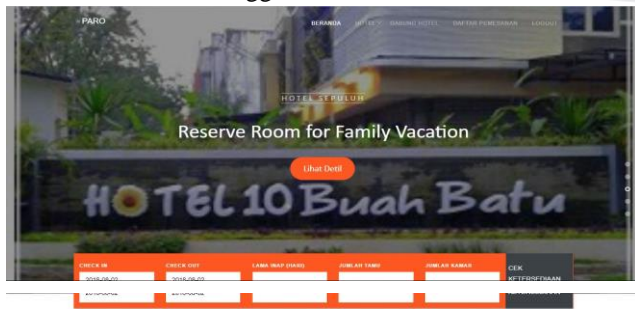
PARO

BERANDA HOTEL GABUNG HOTEL DAFTAR PEMESANAN LOGOUT

HOTEL SEJALUM

Reserve Room for Family Vacation

Lihat Detil

HOTEL 10 Buah Batu

| CHECK IN | CHECK OUT | LAMA INAP (HARI) | JUMLAH TAMU | JUMLAH KAMAR | CEK KETERSEDIAAN |
|---|---|---|---|---|---|
| 2018-06-01 | 2018-06-02 | | | | |